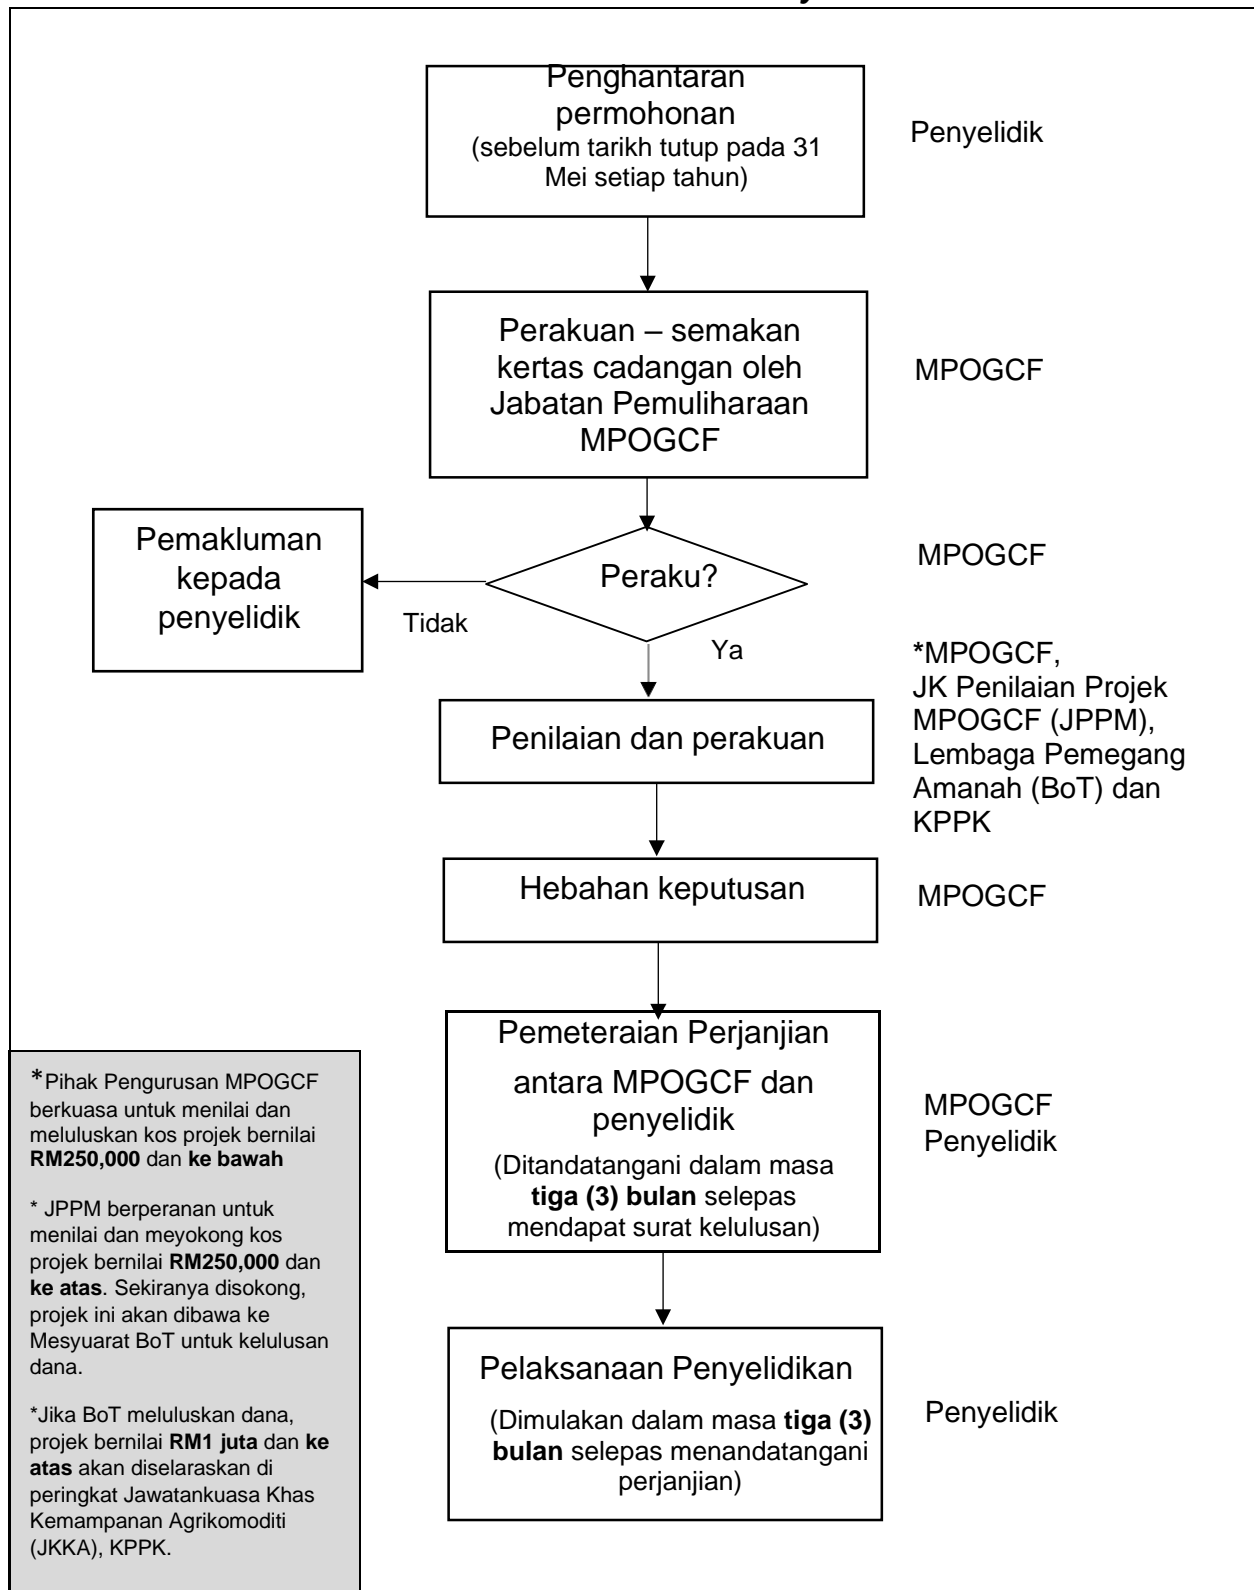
Penghantaran permohonan
(sebelum tarikh tutup pada 31 Mei setiap tahun)

Penyelidik

Perakuan – semakan kertas cadangan oleh Jabatan Pemuliharaan MPOGCF

MPOGCF

Pemakluman kepada penyelidik

Tidak

Peraku?

MPOGCF

Ya

Penilaian dan perakuan

*MPOGCF, JK Penilaian Projek MPOGCF (JPPM), Lembaga Pemegang Amanah (BoT) dan KPPK

Hebahan keputusan

MPOGCF

Pemeteraian Perjanjian antara MPOGCF dan penyelidik
(Ditandatangani dalam masa **tiga (3) bulan** selepas mendapat surat kelulusan)

MPOGCF
Penyelidik

Pelaksanaan Penyelidikan
(Dimulakan dalam masa **tiga (3) bulan** selepas menandatangani perjanjian)

Penyelidik

*Pihak Pengurusan MPOGCF berkuasa untuk menilai dan meluluskan kos projek bernilai **RM250,000** dan **ke bawah**

* JPPM berperanan untuk menilai dan meyokong kos projek bernilai **RM250,000** dan **ke atas**. Sekiranya disokong, projek ini akan dibawa ke Mesyuarat BoT untuk kelulusan dana.

*Jika BoT meluluskan dana, projek bernilai **RM1 juta** dan **ke atas** akan diselaraskan di peringkat Jawatankuasa Khas Kemampanan Agrikomoditi (JKKA), KPPK.